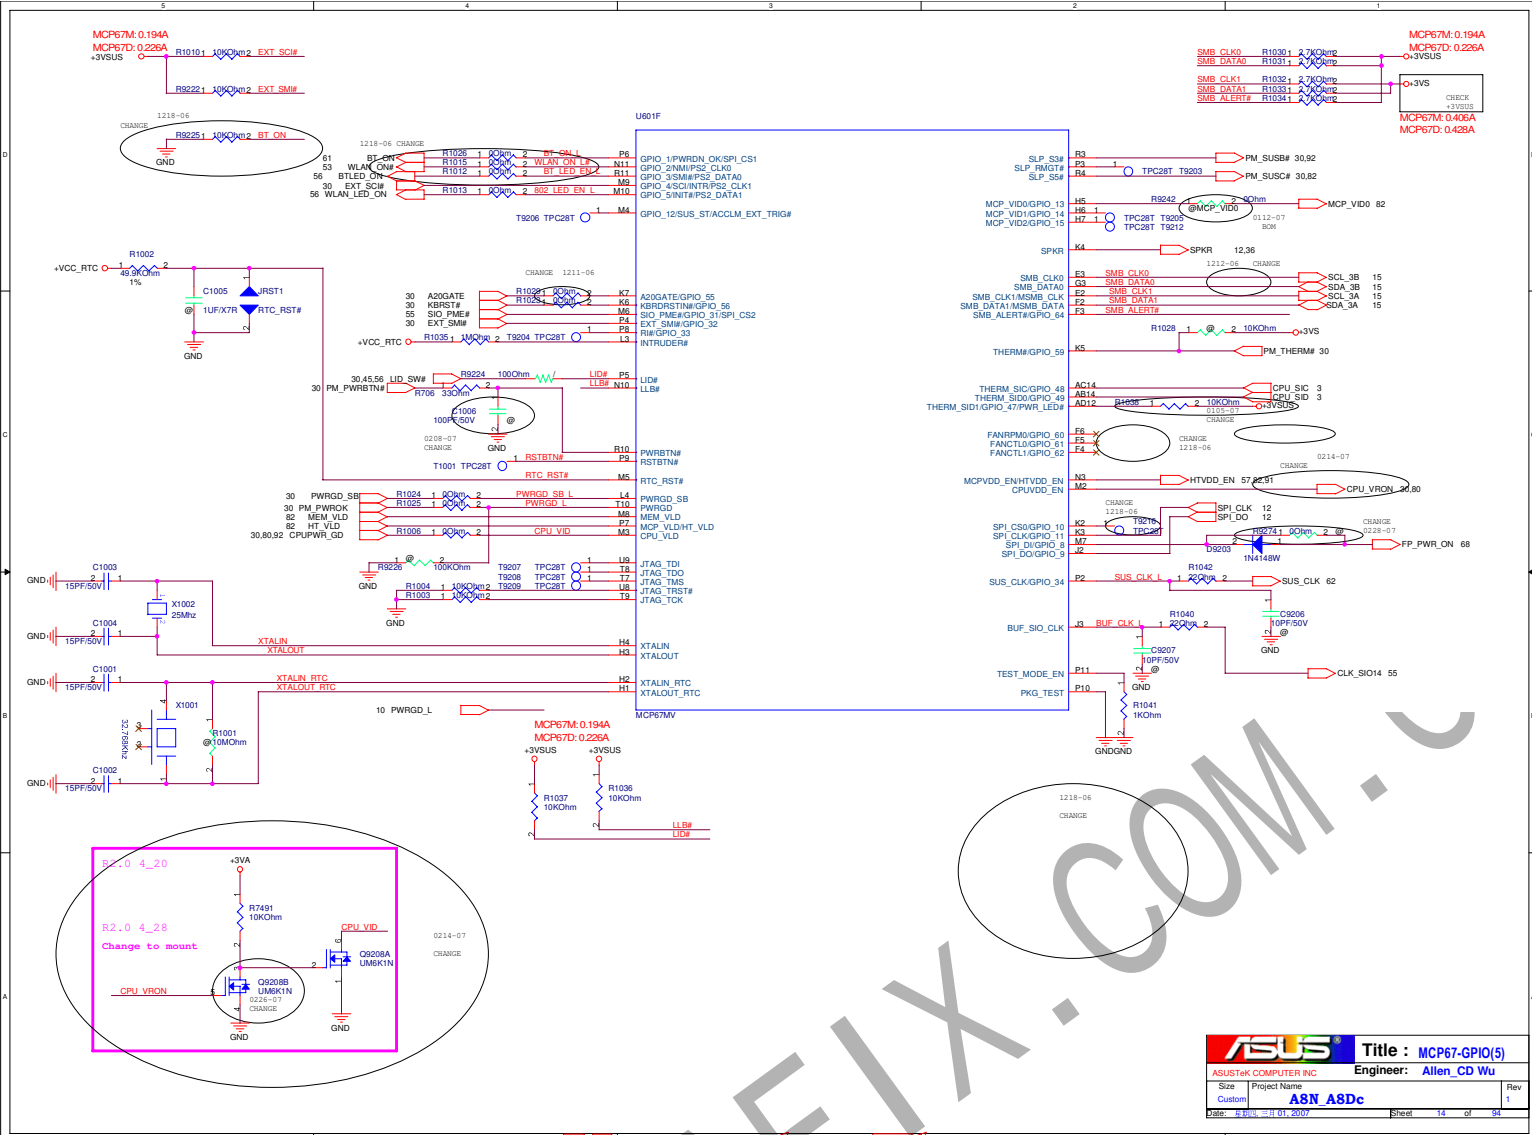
5 4 3 2 1

MCP67M: 0.194A
MCP67D: 0.226A
+3VSUS
R1010 1 10KOhm 2 EXT_SCI#
R9222 1 10KOhm 2 EXT_SMI#

CHANGE 1218-06
R9225 1 10KOhm 2 BT_ON
GND

1218-06 CHANGE
61 BT_ON
53 WLAN_ON#
56 BTLED_ON
30 EXT_SCI#
56 WLAN_LED_ON
R1026 1 0Ohm 2 BT_ON_L
R1015 1 0Ohm 2 WLAN_ON_L#
R1012 1 0Ohm 2 BT_LED_EN_L
R1013 1 0Ohm 2 802_LED_EN_L

U601F
P6 GPIO_1/PWRDN_OK/SPI_CS1
N11 GPIO_2/NMI/PS2_CLK0
R11 GPIO_3/SMI#/PS2_DATA0
M9 GPIO_4/SCI/INTR/PS2_CLK1
M10 GPIO_5/INIT#/PS2_DATA1
T9206 TPC28T 1 M4 GPIO_12/SUS_ST/ACCLM_EXT_TRIG#

R1002
+VCC_RTC 1 49.9KOhm 2 1%
C1005 JRST1
@ 1UF/X7R RTC_RST#
GND

CHANGE 1211-06
30 A20GATE
30 KBRST#
55 SIO_PME#
30 EXT_SMI#
R1029 1 0Ohm 2
R1023 1 0Ohm 2
K7 A20GATE/GPIO_55
K6 KBRDRSTIN#/GPIO_56
M6 SIO_PME#/GPIO_31/SPI_CS2
P4 EXT_SMI#/GPIO_32
P8 RI#/GPIO_33
+VCC_RTC R1035 1 1MOhm 2 T9204 TPC28T
L3 INTRUDER#

30,45,56 LID_SW#
30 PM_PWRBTN#
R9224 100Ohm
R706 33Ohm
LID# P5 LID#
LLB# N10 LLB#
C1006 100PF/50V @
0208-07 CHANGE
GND
1 RSTBTN#
R10 PWRBTN#
P9 RSTBTN#
T1001 TPC28T
RTC_RST# M5 RTC_RST#

30 PWRGD_SB
30 PM_PWROK
82 MEM_VLD
82 HT_VLD
30,80,92 CPUPWR_GD
R1024 1 0Ohm 2 PWRGD_SB_L
R1025 1 0Ohm 2 PWRGD_L
R1006 1 0Ohm 2 CPU_VID
L4 PWRGD_SB
T10 PWRGD
M8 MEM_VLD
P7 MCP_VLD/HT_VLD
M3 CPU_VLD

R9226 1 @ 2 100KOhm
GND
T9207 TPC28T
T9208 TPC28T
T9209 TPC28T
R1004 1 10KOhm 2
R1003 1 10KOhm 2
GND
U9 JTAG_TDI
T8 JTAG_TDO
T7 JTAG_TMS
U8 JTAG_TRST#
T9 JTAG_TCK

C1003 GND 15PF/50V
X1002 25Mhz
C1004 GND 15PF/50V
XTALIN
XTALOUT
H4 XTALIN
H3 XTALOUT
C1001 GND 15PF/50V
XTALIN_RTC
XTALOUT_RTC
H2 XTALIN_RTC
H1 XTALOUT_RTC
X1001 32.768Khz
R1001 @10MOhm
C1002 GND 15PF/50V

10 PWRGD_L
MCP67MV

MCP67M: 0.194A
MCP67D: 0.226A
+3VSUS +3VSUS
R1037 10KOhm
R1036 10KOhm
LLB#
LID#

SMB_CLK0 R1030 1 2.7KOhm 2
SMB_DATA0 R1031 1 2.7KOhm 2
MCP67M: 0.194A
MCP67D: 0.226A
+3VSUS
SMB_CLK1 R1032 1 2.7KOhm 2
SMB_DATA1 R1033 1 2.7KOhm 2
SMB_ALERT# R1034 1 2.7KOhm 2
+3VS
CHECK +3VSUS
MCP67M: 0.406A
MCP67D: 0.428A

SLP_S3# R3
SLP_RMGT# P3
SLP_S5# R4
T9203 TPC28T
PM_SUSB# 30,92
PM_SUSC# 30,82
MCP_VID0/GPIO_13 H5
MCP_VID1/GPIO_14 H6
MCP_VID2/GPIO_15 H7
R9242 @MCP_VID0 0Ohm
MCP_VID0 82
T9205 TPC28T
T9212 TPC28T
0112-07 BOM
SPKR K4 SPKR 12,36
1212-06 CHANGE
SMB_CLK0 E3 SMB_CLK0
SMB_DATA0 G3 SMB_DATA0
SMB_CLK1/MSMB_CLK F2 SMB_CLK1
SMB_DATA1/MSMB_DATA F2 SMB_DATA1
SMB_ALERT#/GPIO_64 F3 SMB_ALERT#
SCL_3B 15
SDA_3B 15
SCL_3A 15
SDA_3A 15
R1028 1 @ 2 10KOhm +3VS
THERM#/GPIO_59 K5 PM_THERM# 30
THERM_SIC/GPIO_48 AC14
THERM_SIDO/GPIO_49 AB14
THERM_SID1/GPIO_47/PWR_LED# AD12
CPU_SIC 3
CPU_SID 3
R1038 1 2 10KOhm +3VSUS
0105-07 CHANGE
FANRPM0/GPIO_60 F6
FANCTL0/GPIO_61 F5
FANCTL1/GPIO_62 F4
CHANGE 1218-06
0214-07 CHANGE
MCPVDD_EN/HTVDD_EN N3 HTVDD_EN 57,82,91
CPUVDD_EN M2 CPU_VRON 30,80
CHANGE 1218-06
T9216
SPI_CLK 12
SPI_DO 12
SPI_CS0/GPIO_10 K2
SPI_CLK/GPIO_11 K3 TPC28T
SPI_DI/GPIO_8 M7
SPI_DO/GPIO_9 J2
R9274 1 0Ohm 2 @
CHANGE 0228-07
D9203 1N4148W
FP_PWR_ON 68
SUS_CLK/GPIO_34 P2 SUS_CLK_L R1042 22Ohm SUS_CLK 62
C9206 10PF/50V @ GND
BUF_SIO_CLK J3 BUF_CLK_L R1040 22Ohm
C9207 10PF/50V @ GND
CLK_SIO14 55
TEST_MODE_EN P11
PKG_TEST P10
R1041 1KOhm
GND GND

1218-06 CHANGE

R2.0 4_20
R2.0 4_28
Change to mount
+3VA
R7491 10KOhm
CPU_VID
Q9208A UM6K1N
CPU_VRON
Q9208B UM6K1N
0226-07 CHANGE
GND GND
0214-07 CHANGE

FIX.COM.C

ASUS
Title : MCP67-GPIO(5)
ASUSTeK COMPUTER INC
Engineer: Allen_CD Wu
Size Custom
Project Name A8N_A8Dc
Rev 1
Date: 星期四 三月 01, 2007
Sheet 14 of 94